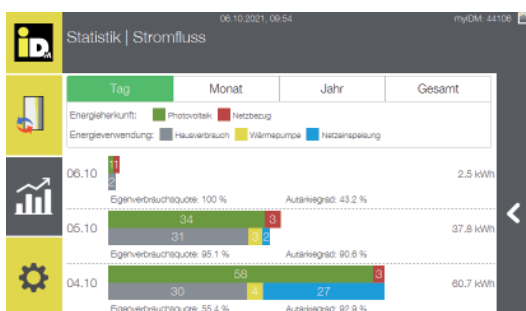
iD

06.10.2021, 09:54

myiDM: 44106

Statistik | Stromfluss

| Tag | Monat | Jahr | Gesamt |
|---|---|---|---|

Energieherkunft: Photovoltaik Netzbezug

Energieverwendung: Hausverbrauch Wärmepumpe Netzeinspeisung

06.10 1 1 2 2.5 kWh

Eigenverbrauchsquote: 100 % Autarkiegrad: 43.2 %

05.10 34 3 31 3 2 37.8 kWh

Eigenverbrauchsquote: 95.1 % Autarkiegrad: 90.6 %

04.10 58 3 30 4 27 60.7 kWh

Eigenverbrauchsquote: 55.4 % Autarkiegrad: 92.9 %